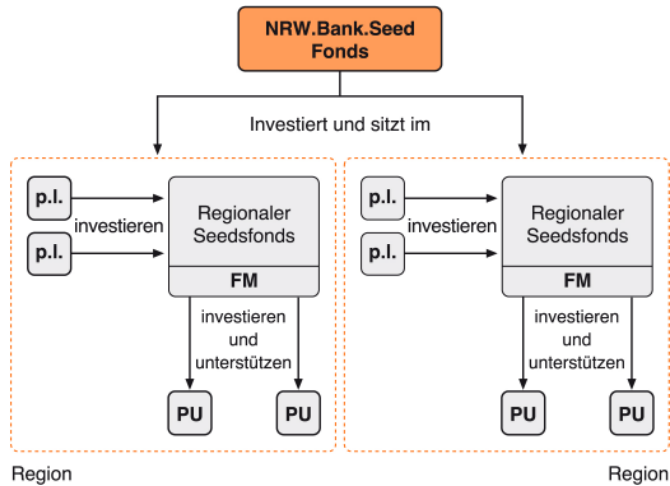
NRW.Bank.Seed Fonds

Investiert und sitzt im

p.I.

p.I.

investieren

Regionaler Seedsfonds

FM

investieren und unterstützen

PU

PU

Region

p.I.

p.I.

investieren

Regionaler Seedsfonds

FM

investieren und unterstützen

PU

PU

Region